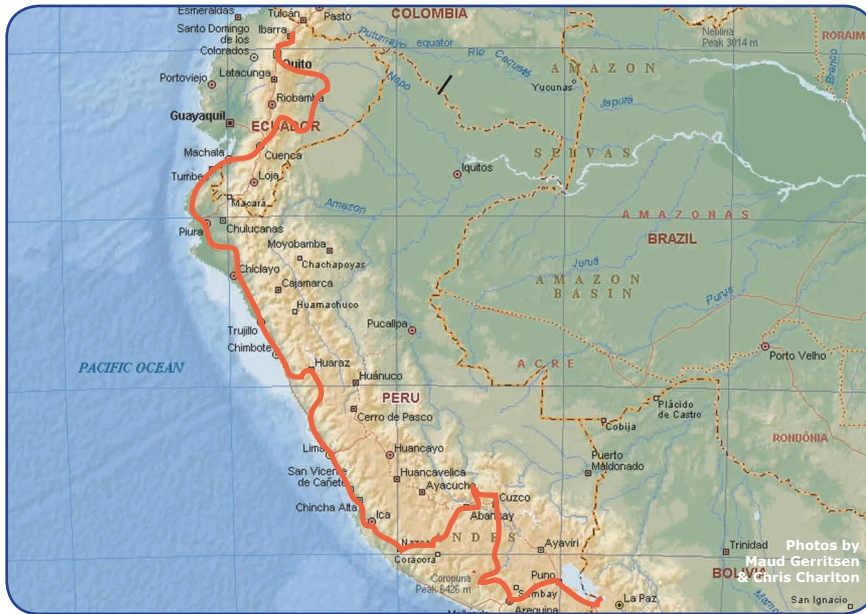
Esmeraldas
Tulcán
Pasto
COLOMBIA
Santo Domingo de los Colorados
Ibarra
Putumayo
equator
Río Caquetá
Neblina Peak 3014 m
RORAIMA
Portoviejo
Latacunga
Quito
Napo
AMAZON
Yucunas
Japurá
Branco
Guayaquil
Riobamba
ECUADOR
Machala
Cuenca
SELVAS
Tumbes
Loja
Iquitos
Macará
Amazon
AMAZONAS
Piura
Chulucanas
BRAZIL
Moyobamba
Juruá
Chiclayo
Chachapoyas
AMAZON BASIN
Cajamarca
Huamachuco
Purus
Trujillo
Pucallpa
Chimbote
PACIFIC OCEAN
Porto Velho
Huaraz
Huánuco
ACRE
PERU
Plácido de Castro
Cerro de Pasco
Cobija
RONDÔNIA
Lima
Huancayo
San Vicente de Cañete
Huancavelica
Puerto Maldonado
Ayacucho
Chincha Alta
Cuzco
Ica
Abancay
ANDES
Nazca
Ayaviri
Trinidad
Coracora
Coropuna Peak 6426 m
Puno
BOLIVIA
Sicuani
Arequipa
La Paz
San Ignacio
Photos by Maud Gerritsen & Chris Charlton